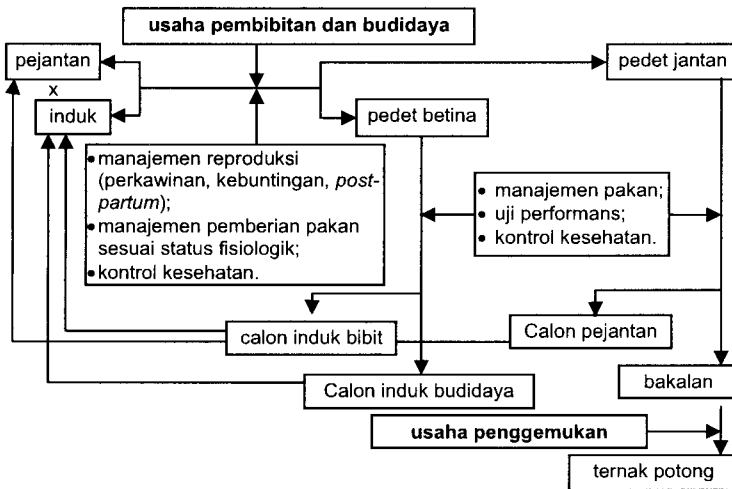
usaha pembibitan dan budidaya

pejantan

x

induk

pedet jantan

pedet betina

• manajemen reproduksi (perkawinan, kebuntingan, postpartum);
• manajemen pemberian pakan sesuai status fisiologik;
• kontrol kesehatan.

• manajemen pakan;
• uji performans;
• kontrol kesehatan.

calon induk bibit

Calon pejantan

Calon induk budidaya

bakalan

usaha penggemukan

ternak potong